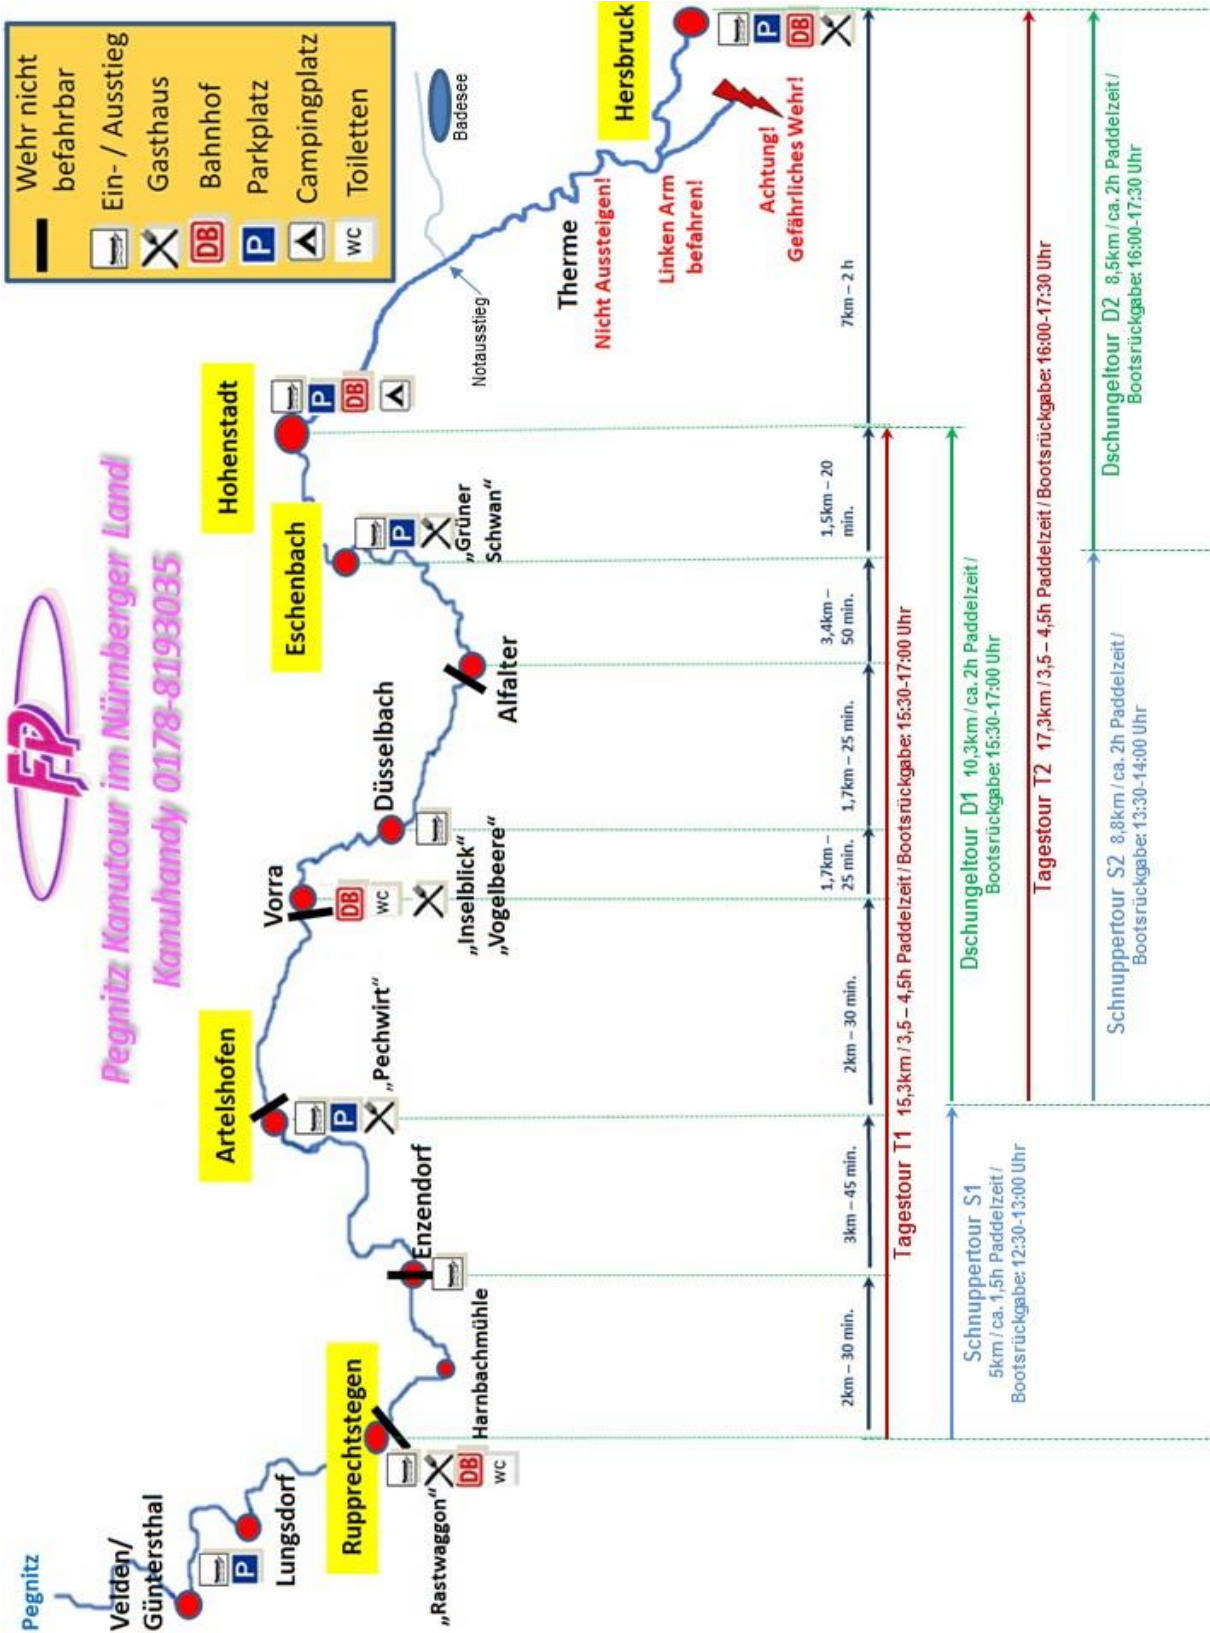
Wehr nicht befahrbar
Ein- / Ausstieg
Gasthaus
DB Bahnhof
P Parkplatz
Campingplatz
WC Toiletten

FP
Pegnitz Kanutour im Nürnberger Land
Kanuhandy 0178-8193035

Pegnitz
Velden/ Güntersthal
Lungsdorf
Rupprechtstegen
„Rastwaggon"
Harnbachmühle
Enzendorf
Artelshofen
„Pechwirt"
Vorra
„Inselblick"
„Vogelbeere"
Düsselbach
Alfalter
Eschenbach
„Grüner Schwan"
Hohenstadt
Notausstieg
Therme
Nicht Aussteigen!
Badesee
Linken Arm befahren!
Achtung! Gefährliches Wehr!
Hersbruck

2km – 30 min.
3km – 45 min.
2km – 30 min.
1,7km – 25 min.
1,7km – 25 min.
3,4km – 50 min.
1,5km – 20 min.
7km – 2 h

Tagestour T1 15,3km / 3,5 – 4,5h Paddelzeit / Bootsrückgabe: 15:30-17:00 Uhr
Schnuppertour S1 5km / ca. 1,5h Paddelzeit / Bootsrückgabe: 12:30-13:00 Uhr
Dschungeltour D1 10,3km / ca. 2h Paddelzeit / Bootsrückgabe: 15:30-17:00 Uhr
Tagestour T2 17,3km / 3,5 – 4,5h Paddelzeit / Bootsrückgabe: 16:00-17:30 Uhr
Schnuppertour S2 8,8km / ca. 2h Paddelzeit / Bootsrückgabe: 13:30-14:00 Uhr
Dschungeltour D2 8,5km / ca. 2h Paddelzeit / Bootsrückgabe: 16:00-17:30 Uhr